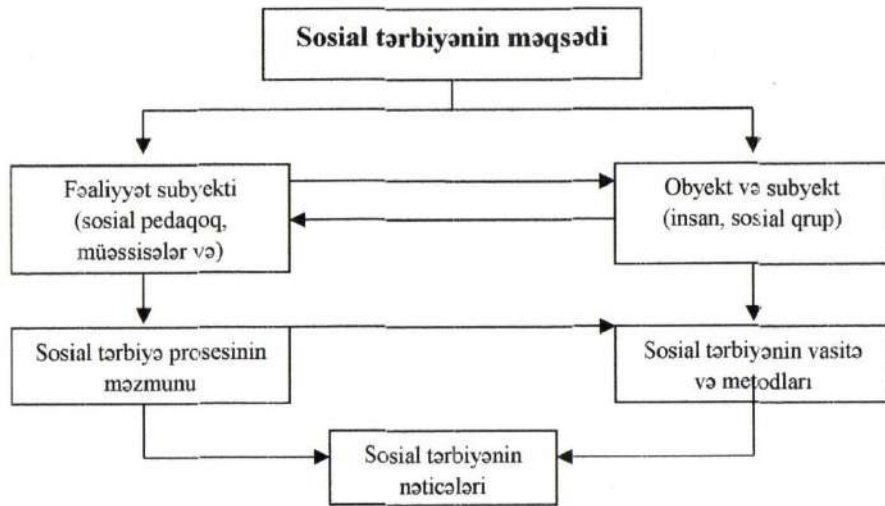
Sosial tərbiyənin məqsədi

Fəaliyyət subyekti (sosial pedaqoq, müəssisələr və)

Obyekt və subyekt (insan, sosial qrup)

Sosial tərbiyə prosesinin məzmunu

Sosial tərbiyənin vasitə və metodları

Sosial tərbiyənin nəticələri